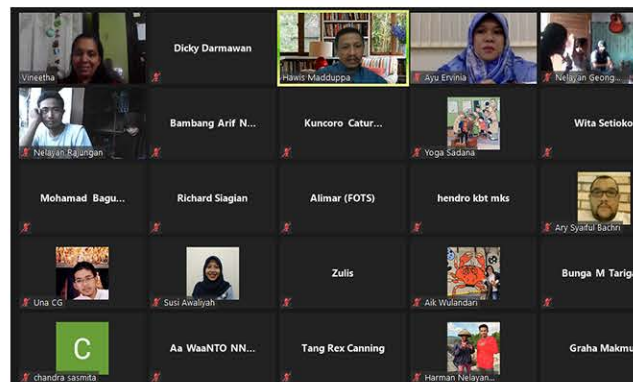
Vineetha
Dicky Darmawan
Hawis Madduppa
Ayu Ervinia
Nelayan Geong...
Nelayan Rajungan
Bambang Arif N...
Kuncoro Catur...
Yoga Sadana
Wita Setioko
Mohamad Bagu...
Richard Siagian
Alimar (FOTS)
hendro kbt mks
Ary Syaiful Bachri
Una CG
Susi Awaliyah
Zulis
Aik Wulandari
Bunga M Tarig
C
chandra sasmita
Aa WaaNTO NN...
Tang Rex Canning
Harman Nelayan...
Graha Makmu